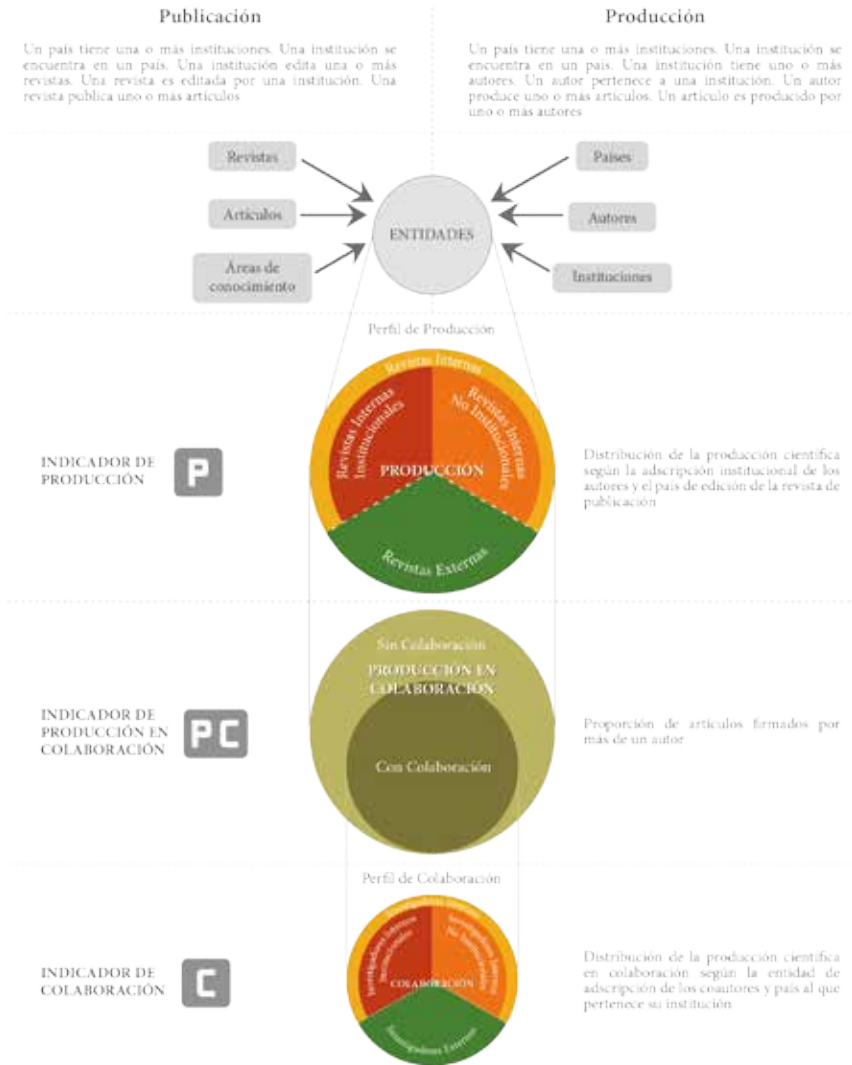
Publicación

Un país tiene una o más instituciones. Una institución se encuentra en un país. Una institución edita una o más revistas. Una revista es editada por una institución. Una revista publica uno o más artículos

Producción

Un país tiene una o más instituciones. Una institución se encuentra en un país. Una institución tiene uno o más autores. Un autor pertenece a una institución. Un autor produce uno o más artículos. Un artículo es producido por uno o más autores

Revistas

Artículos

Áreas de conocimiento

ENTIDADES

Países

Autores

Instituciones

Perfil de Producción

Revistas Internas

Revistas Internas Institucionales

Revistas Internas No Institucionales

PRODUCCIÓN

Revistas Externas

INDICADOR DE PRODUCCIÓN

P

Distribución de la producción científica según la adscripción institucional de los autores y el país de edición de la revista de publicación

Sin Colaboración

PRODUCCIÓN EN COLABORACIÓN

Con Colaboración

INDICADOR DE PRODUCCIÓN EN COLABORACIÓN

PC

Proporción de artículos firmados por más de un autor

Perfil de Colaboración

Investigadores Internos

Investigadores Internos Institucionales

Investigadores Internos No Institucionales

COLABORACIÓN

Investigadores Externos

INDICADOR DE COLABORACIÓN

C

Distribución de la producción científica en colaboración según la entidad de adscripción de los coautores y país al que pertenece su institución